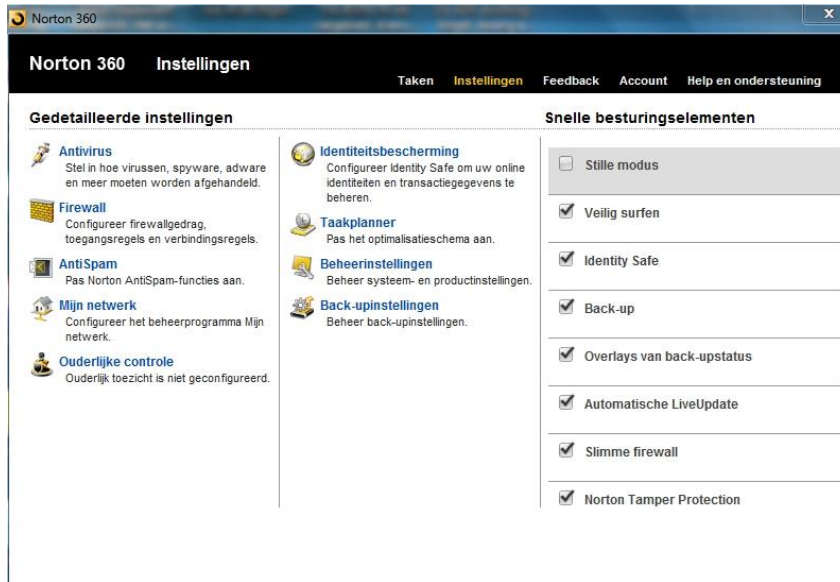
Norton 360

Norton 360 Instellingen

Taken Instellingen Feedback Account Help en ondersteuning

Gedetailleerde instellingen

Antivirus
Stel in hoe virussen, spyware, adware en meer moeten worden afgehandeld.

Firewall
Configureer firewallgedrag, toegangsregels en verbindingsregels.

AntiSpam
Pas Norton AntiSpam-functies aan.

Mijn netwerk
Configureer het beheerprogramma Mijn netwerk.

Ouderlijke controle
Ouderlijk toezicht is niet geconfigureerd.

Identiteitsbescherming
Configureer Identity Safe om uw online identiteiten en transactiegegevens te beheren.

Taakplanner
Pas het optimalisatieschema aan.

Beheerinstellingen
Beheer systeem- en productinstellingen.

Back-upinstellingen
Beheer back-upinstellingen.

Snelle besturingselementen

Stille modus

Veilig surfen

Identity Safe

Back-up

Overlays van back-upstatus

Automatische LiveUpdate

Slimme firewall

Norton Tamper Protection